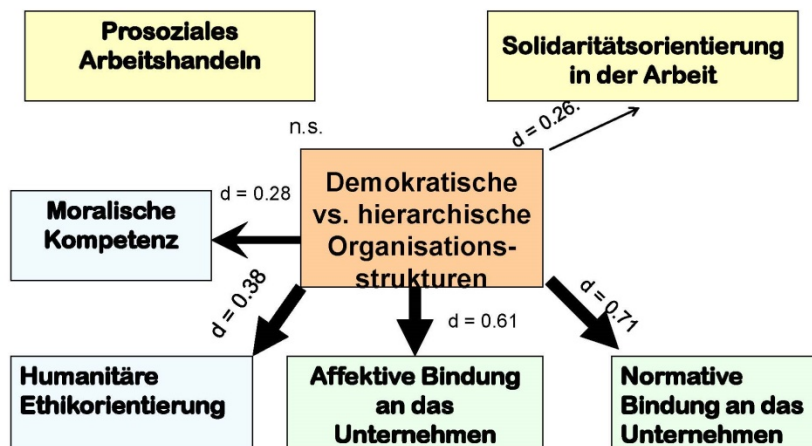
Prosoziales Arbeitshandeln

Solidaritätsorientierung in der Arbeit

n.s.

d = 0.26.

Demokratische vs. hierarchische Organisationsstrukturen

d = 0.28

Moralische Kompetenz

d = 0.38

d = 0.61

d = 0.71

Humanitäre Ethikorientierung

Affektive Bindung an das Unternehmen

Normative Bindung an das Unternehmen